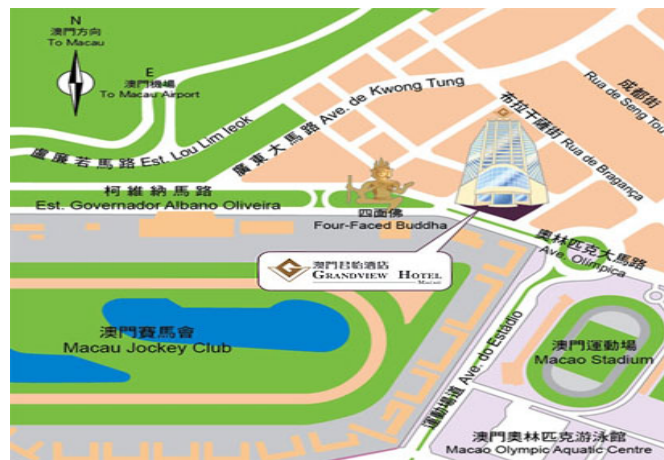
N
澳門方向
To Macau

E
澳門機場
To Macau Airport

盧廉若馬路 Est. Lou Lim Ieok

廣東大馬路 Ave. de Kwong Tung

布拉干薩街 Rua de Bragança

成都街
Rua de Seng Tou

柯維納馬路
Est. Governador Albano Oliveira

四面佛
Four-Faced Buddha

澳門君怡酒店
GRANDVIEW HOTEL
Macau

奧林匹克大馬路
Ave. Olimpica

澳門賽馬會
Macau Jockey Club

運動場圓形地
Ave. do Estadio

澳門運動場
Macao Stadium

運動場道

澳門奧林匹克游泳館
Macao Olympic Aquatic Centre